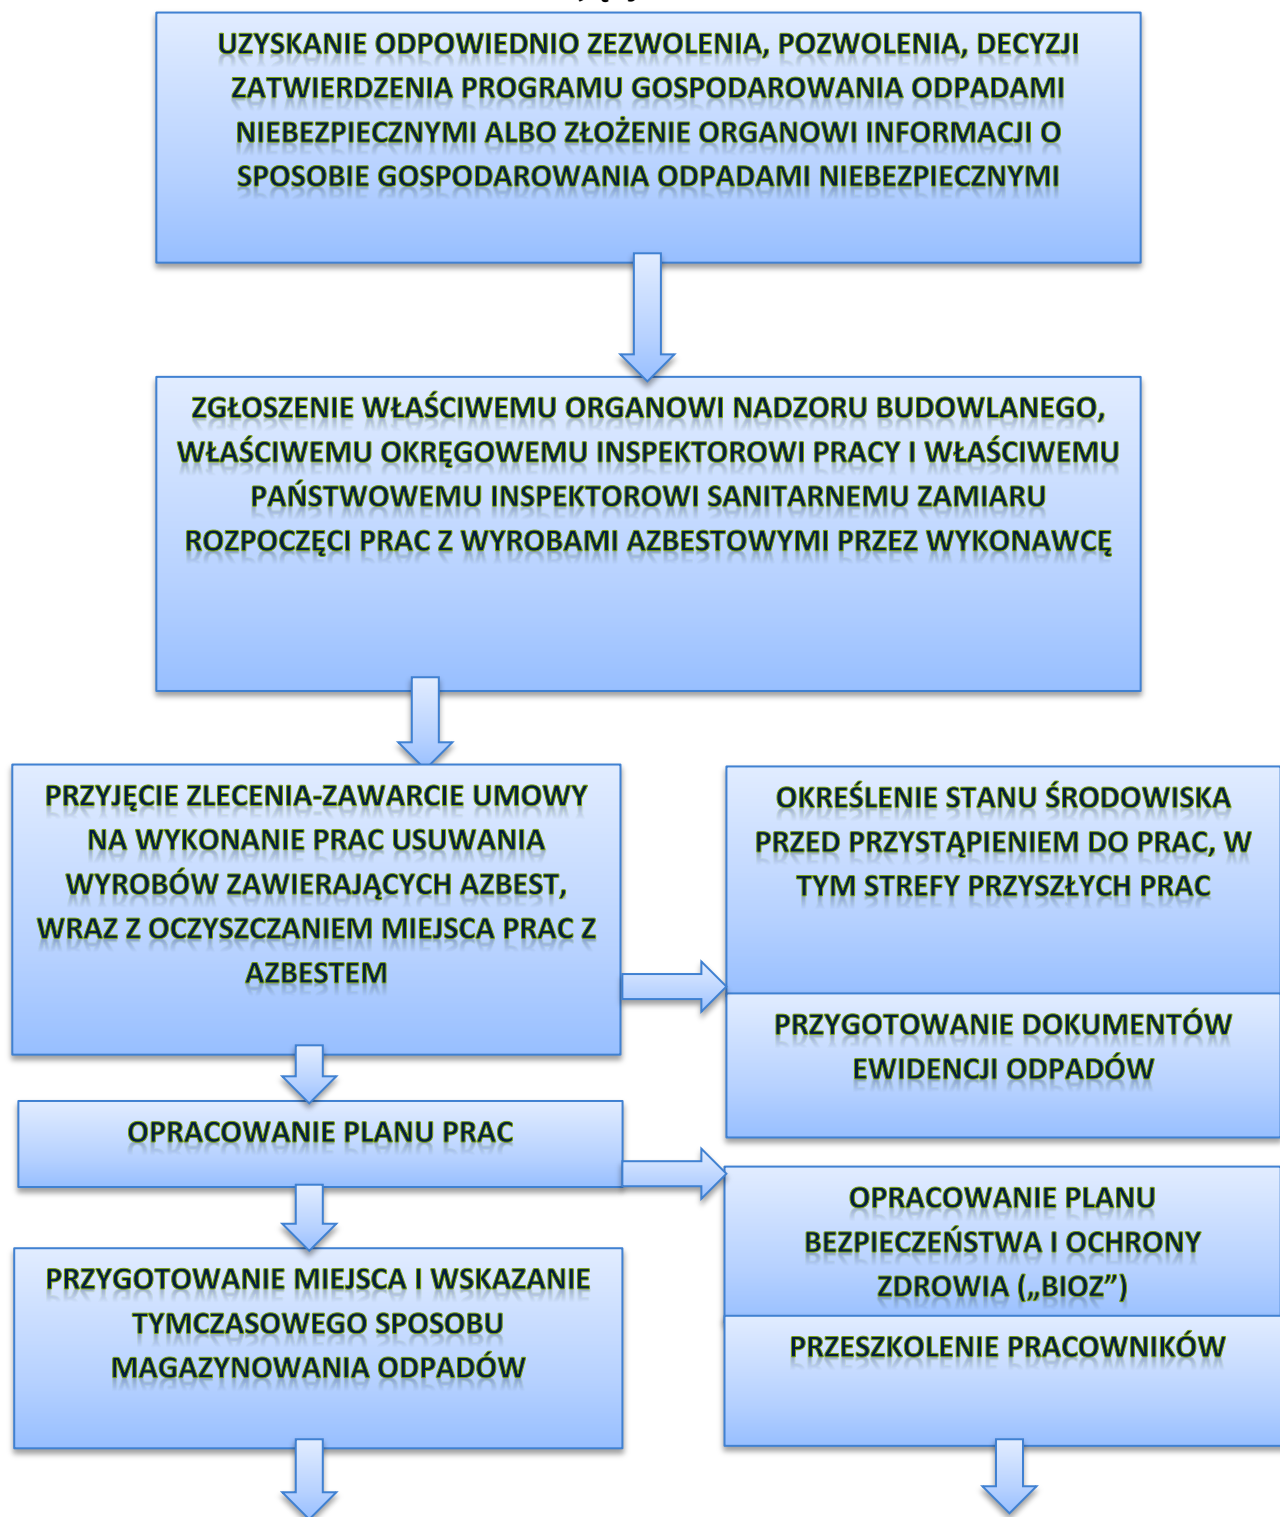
UZYSKANIE ODPOWIEDNIO ZEZWOLENIA, POZWOLENIA, DECYZJI ZATWIERDZENIA PROGRAMU GOSPODAROWANIA ODPADAMI NIEBEZPIECZNYMI ALBO ZŁOŻENIE ORGANOWI INFORMACJI O SPOSOBIE GOSPODAROWANIA ODPADAMI NIEBEZPIECZNYMI

ZGŁOSZENIE WŁAŚCIWEMU ORGANOWI NADZORU BUDOWLANEGO, WŁAŚCIWEMU OKRĘGOWEMU INSPEKTOROWI PRACY I WŁAŚCIWEMU PAŃSTWOWEMU INSPEKTOROWI SANITARNEMU ZAMIARU ROZPOCZĘCI PRAC Z WYROBAMI AZBESTOWYMI PRZEZ WYKONAWCĘ

PRZYJĘCIE ZLECENIA-ZAWARCIE UMOWY NA WYKONANIE PRAC USUWANIA WYROBÓW ZAWIERAJĄCYCH AZBEST, WRAZ Z OCZYSZCZANIEM MIEJSCA PRAC Z AZBESTEM

OKREŚLENIE STANU ŚRODOWISKA PRZED PRZYSTĄPIENIEM DO PRAC, W TYM STREFY PRZYSZŁYCH PRAC

PRZYGOTOWANIE DOKUMENTÓW EWIDENCJI ODPADÓW

OPRACOWANIE PLANU PRAC

OPRACOWANIE PLANU BEZPIECZEŃSTWA I OCHRONY ZDROWIA („BIOZ”)

PRZYGOTOWANIE MIEJSCA I WSKAZANIE TYMCZASOWEGO SPOSOBU MAGAZYNOWANIA ODPADÓW

PRZESZKOLENIE PRACOWNIKÓW